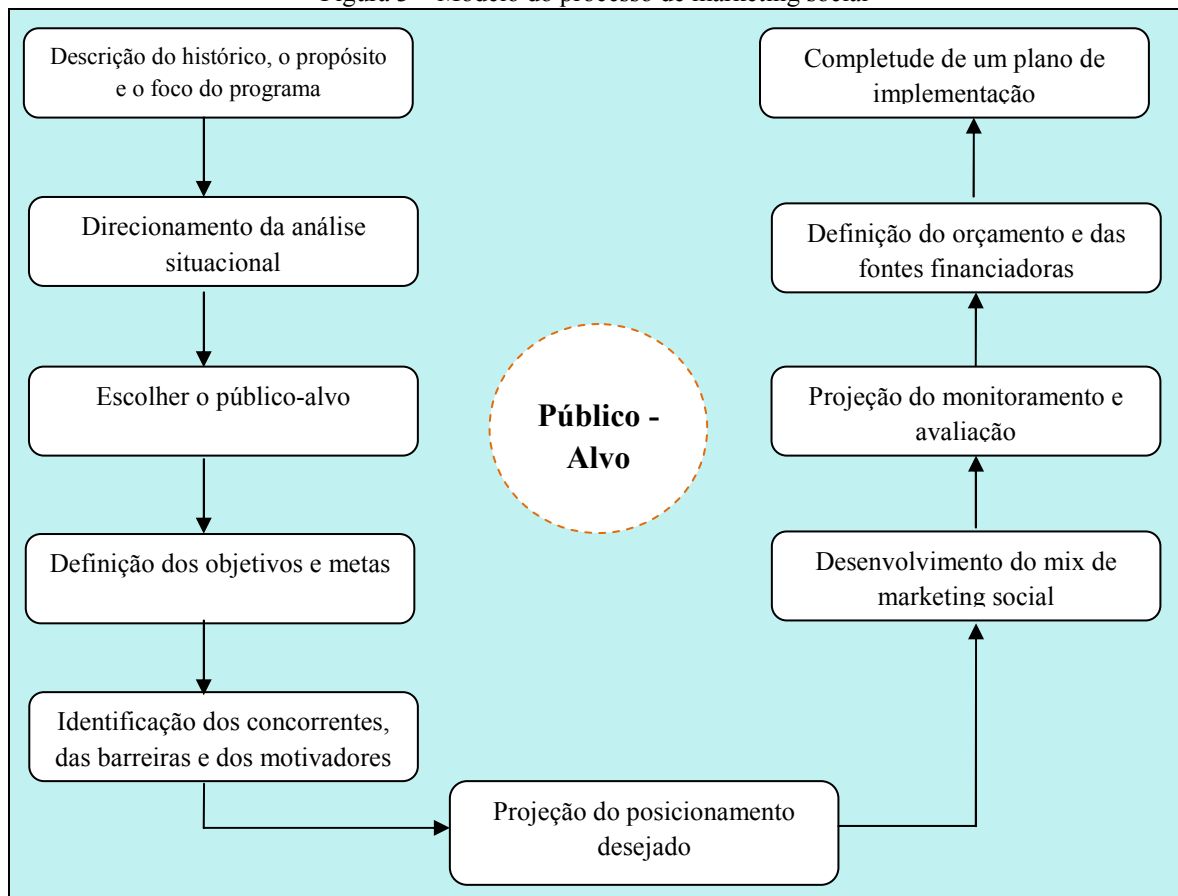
Figura 3 – Modelo do processo de marketing social

Descrição do histórico, o propósito e o foco do programa

Direcionamento da análise situacional

Escolher o público-alvo

Definição dos objetivos e metas

Identificação dos concorrentes, das barreiras e dos motivadores

Público - Alvo

Projeção do posicionamento desejado

Desenvolvimento do mix de marketing social

Projeção do monitoramento e avaliação

Definição do orçamento e das fontes financiadoras

Completude de um plano de implementação